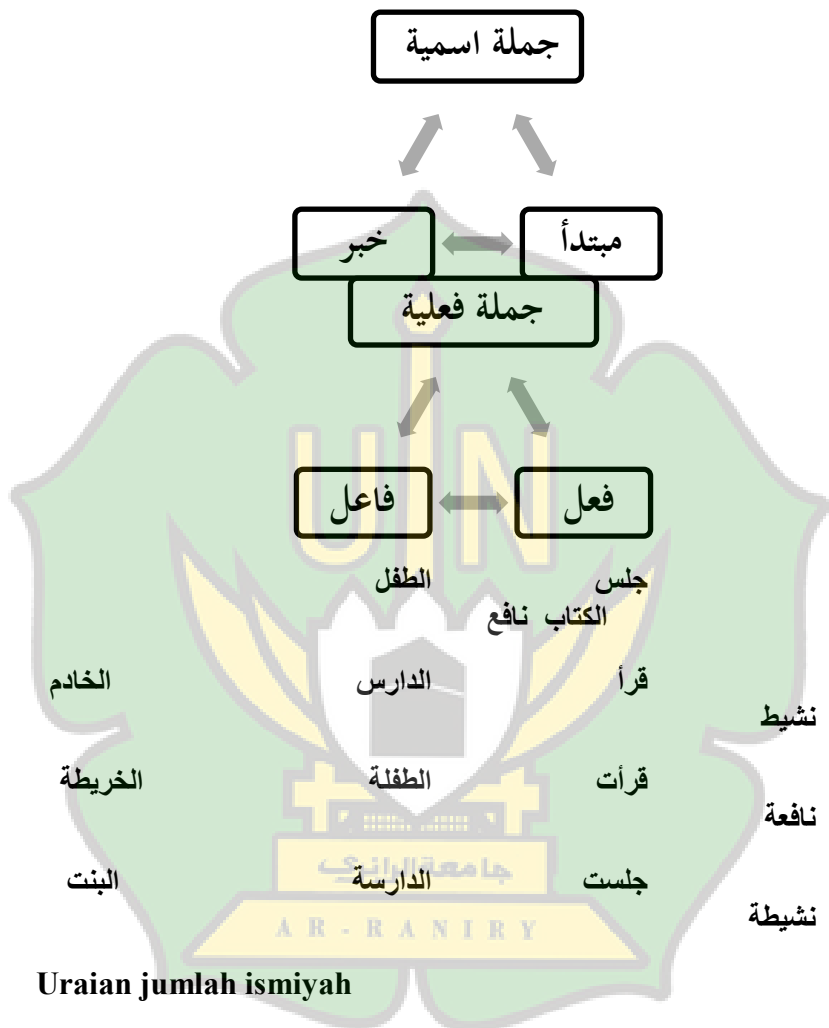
جملة اسمية

مبتدأ

خبر

جملة فعلية

فعل

فاعل

جلس الطفل

الكتاب نافع

قرأ الدارس

الخادم نشيط

قرأت الطفلة

الخريطة نافعة

جلست الدارسة

البنت نشيطة

جامعة الرانري

AR - RANIRY

Uraian jumlah ismiyah